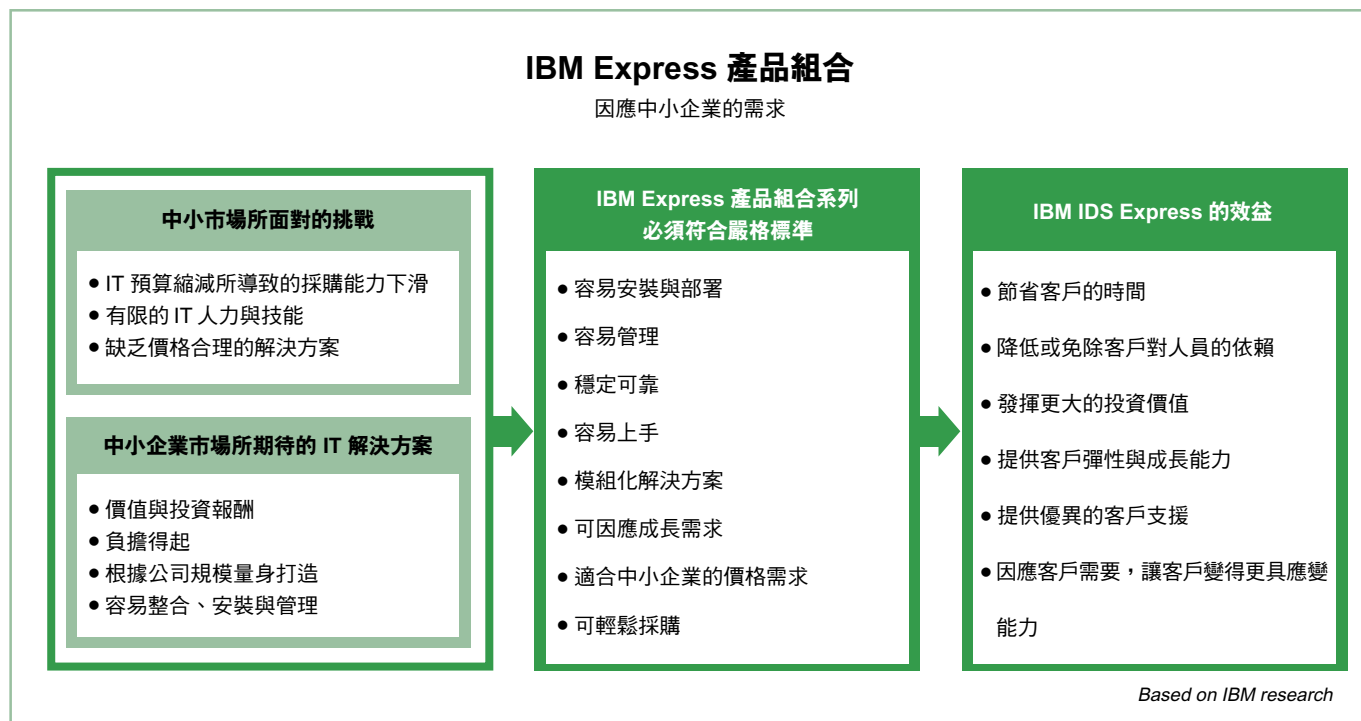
IBM Express 產品組合
因應中小企業的需求

中小市場所面對的挑戰

● IT 預算縮減所導致的採購能力下滑
● 有限的 IT 人力與技能
● 缺乏價格合理的解決方案

中小企業市場所期待的 IT 解決方案

● 價值與投資報酬
● 負擔得起
● 根據公司規模量身打造
● 容易整合、安裝與管理

IBM Express 產品組合系列必須符合嚴格標準

● 容易安裝與部署
● 容易管理
● 穩定可靠
● 容易上手
● 模組化解決方案
● 可因應成長需求
● 適合中小企業的價格需求
● 可輕鬆採購

IBM IDS Express 的效益

● 節省客戶的時間
● 降低或免除客戶對人員的依賴
● 發揮更大的投資價值
● 提供客戶彈性與成長能力
● 提供優異的客戶支援
● 因應客戶需要，讓客戶變得更具應變能力

Based on IBM research